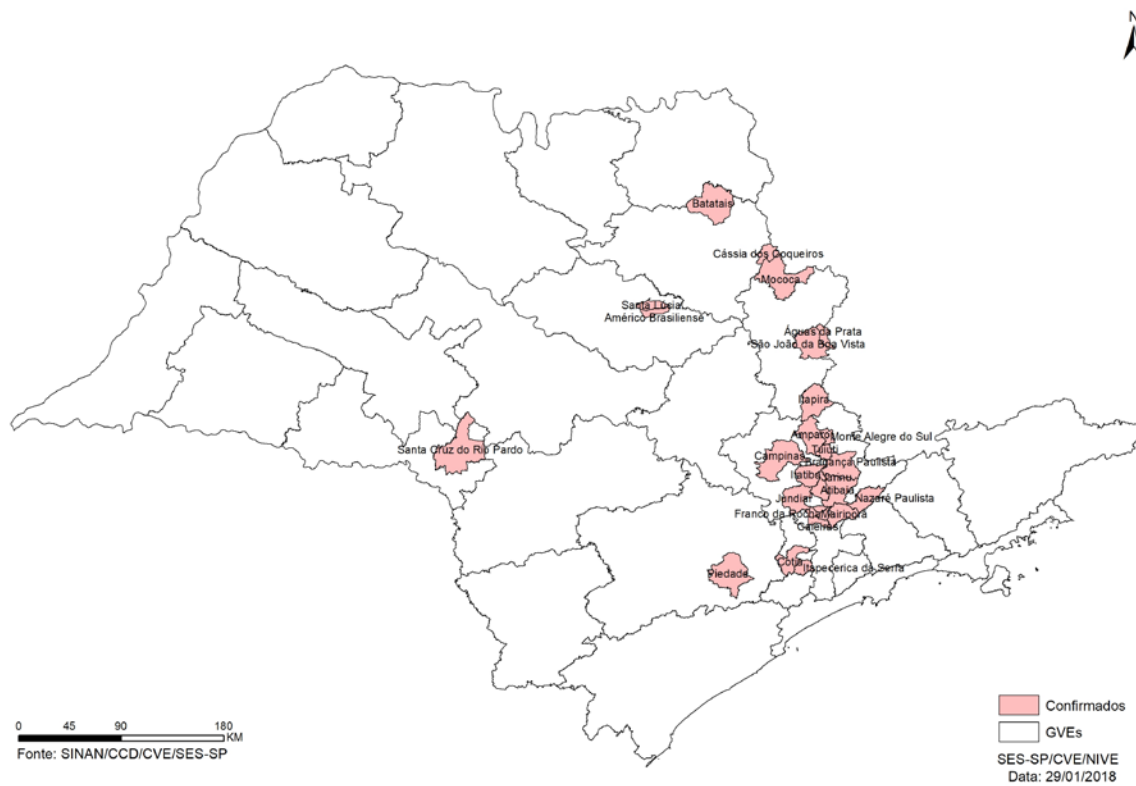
N

Batatais

Cássia dos Coqueiros

Mococa

Santa Lúcia
Américo Brasiliense

Águas da Prata
São João da Boa Vista

Itapira

Amparo
Monte Alegre do Sul
Tuiuti
Campinas
Bragança Paulista
Itatiba
Jarinu
Atibaia
Jundiaí
Nazaré Paulista
Franco da Rocha
Mairiporã
Caieiras

Santa Cruz do Rio Pardo

Piedade
Cotia
Itapecerica da Serra

0 45 90 180 KM
Fonte: SINAN/CCD/CVE/SES-SP

Confirmados
GVEs

SES-SP/CVE/NIVE
Data: 29/01/2018